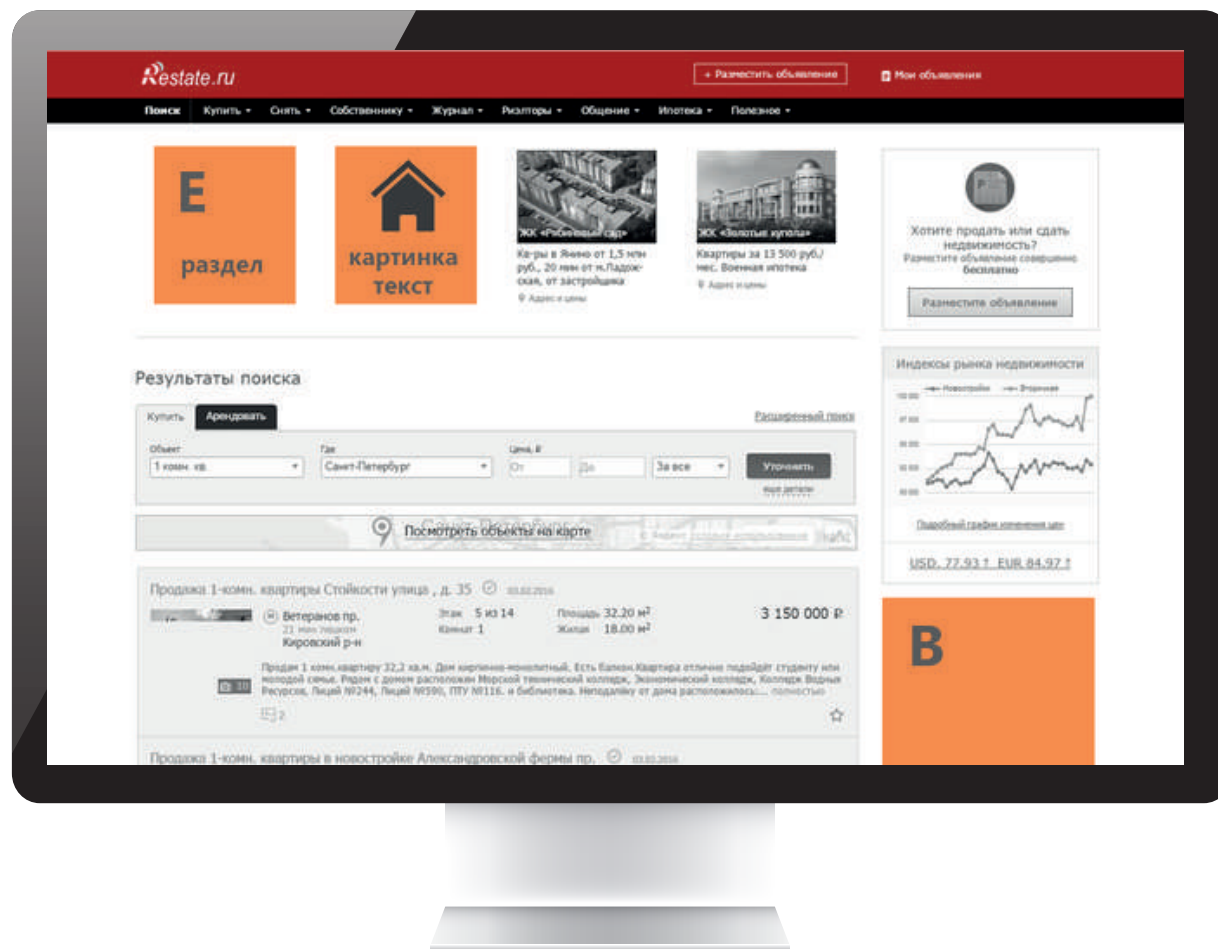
Restate.ru

+ Разместить объявление

Мои объявления

Поиск Купить Снять Собственнику Журнал Риэлторы Общение Ипотека Полезное

Е

раздел

картинка текст

ЖК «Рябиновый сад»

Ка-ры в Янино от 1,5 млн руб., 20 мин от м.Ладожская, от застройщика

Адрес и цены

ЖК «Золотые купола»

Квартиры за 13 500 руб./мес. Военная ипотека

Адрес и цены

Хотите продать или сдать недвижимость?

Разместите объявление совершенно бесплатно

Разместите объявление

Индексы рынка недвижимости

Новостройки Вторичная

Подробный график изменения цен

USD. 77.93 ↑ EUR 84.97 ↑

B

Результаты поиска

Купить Арендовать

Расширенный поиск

Объект

1 комн. кв.

Где

Санкт-Петербург

Цена, ₽

От До За все

Уточнить

еще детали

Посмотреть объекты на карте

Продажа 1-комн. квартиры Стойкости улица , д. 35 03.02.2016

Ветеранов пр.

21 мин пешком

Кировский р-н

Этаж 5 из 14

Комнат 1

Площадь 32.20 м²

Жилая 18.00 м²

3 150 000 ₽

Продам 1 комн.квартиру 32,2 кв.м. Дом кирпично-монолитный. Есть балкон.Квартира отлично подойдёт студенту или молодой семье. Рядом с домом расположен Морской технический колледж, Экономический колледж, Колледж Водных Ресурсов, Лицей №244, Лицей №590, ПТУ №116. и библиотека. Неподалёку от дома расположилось... полностью

10

2

Продажа 1-комн. квартиры в новостройке Александровской фермы пр. 03.02.2016